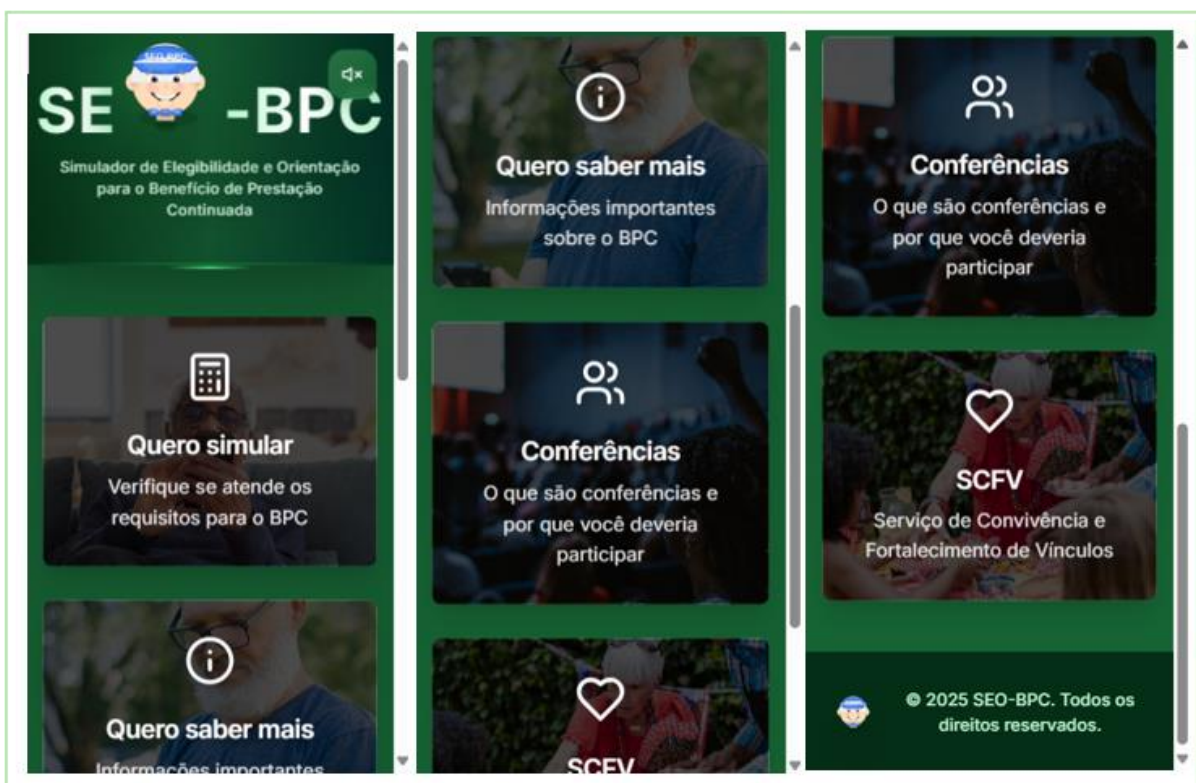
SEO-BPC

SE -BPC

Simulador de Elegibilidade e Orientação para o Benefício de Prestação Continuada

Quero simular

Verifique se atende os requisitos para o BPC

Quero saber mais

Informações importantes

Quero saber mais

Informações importantes sobre o BPC

Conferências

O que são conferências e por que você deveria participar

SCFV

Conferências

O que são conferências e por que você deveria participar

SCFV

Serviço de Convivência e Fortalecimento de Vínculos

© 2025 SEO-BPC. Todos os direitos reservados.